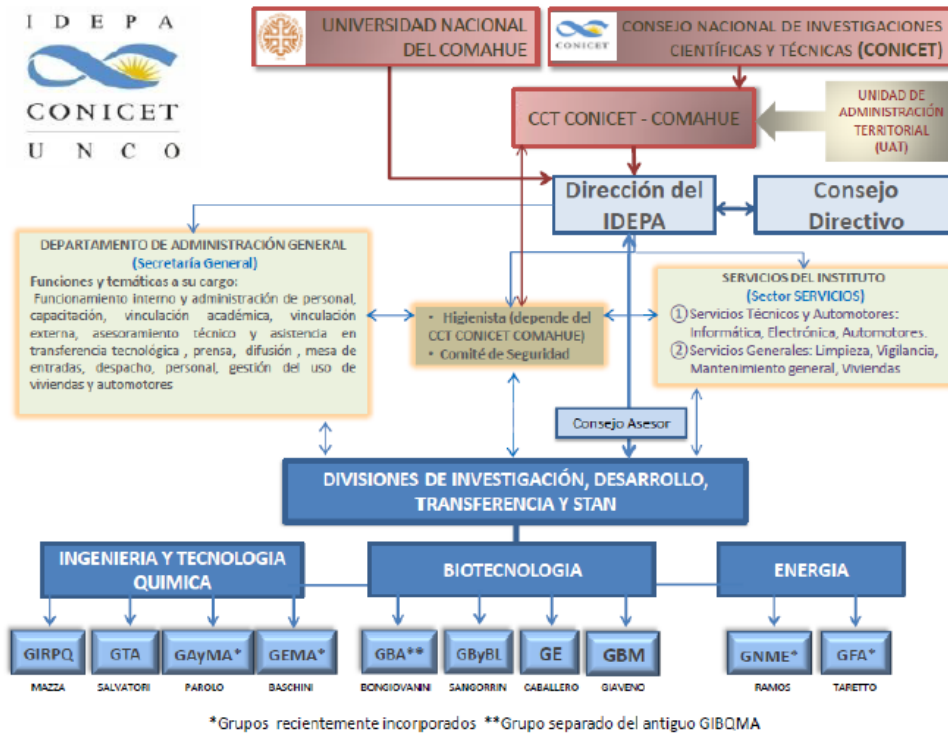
IDEPA
CONICET
UNCO

UNIVERSIDAD NACIONAL DEL COMAHUE

CONICET
CONSEJO NACIONAL DE INVESTIGACIONES CIENTÍFICAS Y TÉCNICAS (CONICET)

CCT CONICET - COMAHUE

UNIDAD DE ADMINISTRACIÓN TERRITORIAL (UAT)

Dirección del IDEPA

Consejo Directivo

DEPARTAMENTO DE ADMINISTRACIÓN GENERAL
(Secretaría General)
Funciones y temáticas a su cargo:
Funcionamiento interno y administración de personal, capacitación, vinculación académica, vinculación externa, asesoramiento técnico y asistencia en transferencia tecnológica , prensa, difusión , mesa de entradas, despacho, personal, gestión del uso de viviendas y automotores

• Higienista (depende del CCT CONICET COMAHUE)
• Comité de Seguridad

SERVICIOS DEL INSTITUTO
(Sector SERVICIOS)
① Servicios Técnicos y Automotores: Informática, Electrónica, Automotores.
② Servicios Generales: Limpieza, Vigilancia, Mantenimiento general, Viviendas

Consejo Asesor

DIVISIONES DE INVESTIGACIÓN, DESARROLLO, TRANSFERENCIA Y STAN

INGENIERIA Y TECNOLOGIA QUIMICA

BIOTECNOLOGIA

ENERGIA

GIRPQ
MAZZA

GTA
SALVATORI

GAyMA*
PAROLO

GEMA*
BASCHINI

GBA**
BONGIOVANNI

GByBL
SANGORRIN

GE
CABALLERO

GBM
GIAVENO

GNME*
RAMOS

GFA*
TARETTO

*Grupos recientemente incorporados **Grupo separado del antiguo GIBQMA